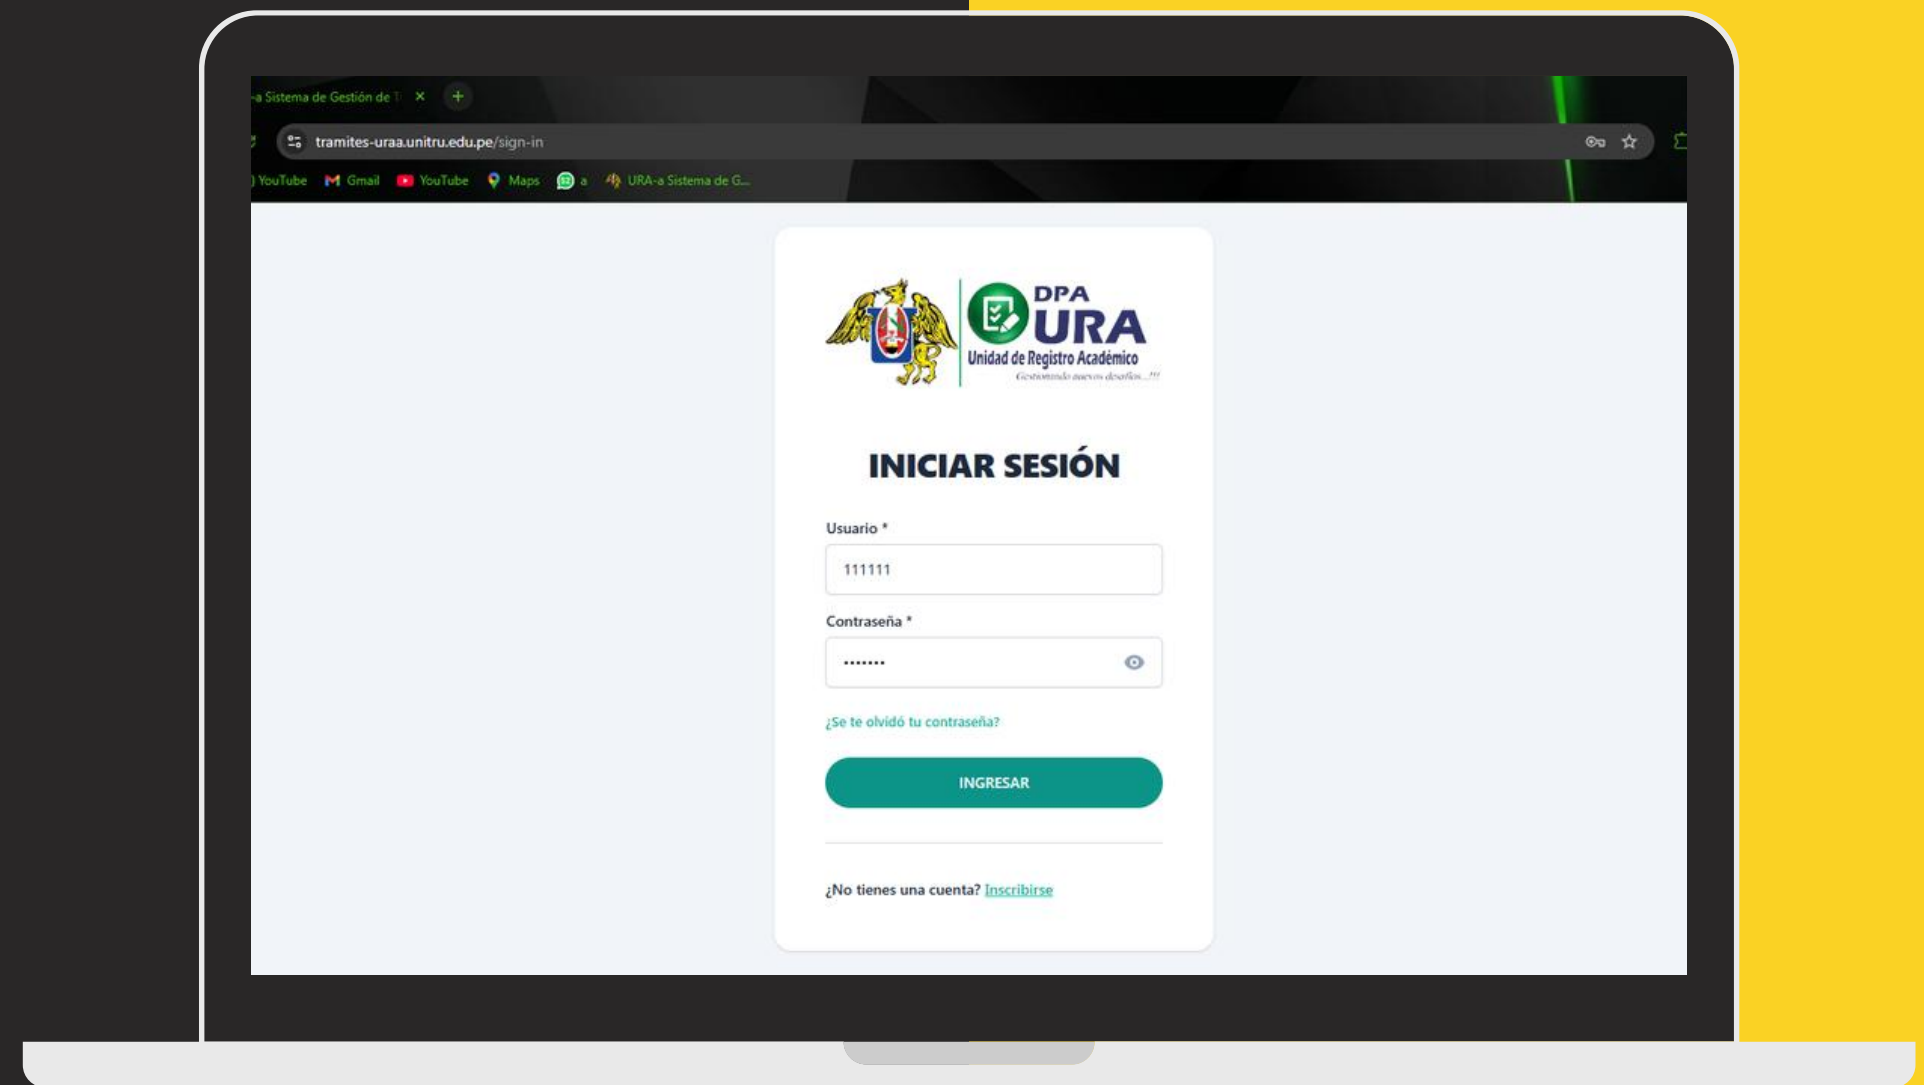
-a Sistema de Gestión de T ×

tramites-uraa.unitru.edu.pe/sign-in

YouTube Gmail YouTube Maps a URA-a Sistema de G...

DPA URA
Unidad de Registro Académico
Gestionando nuevos desafíos...!!!

INICIAR SESIÓN

Usuario *

111111

Contraseña *

•••••••

¿Se te olvidó tu contraseña?

INGRESAR

¿No tienes una cuenta? Inscribirse